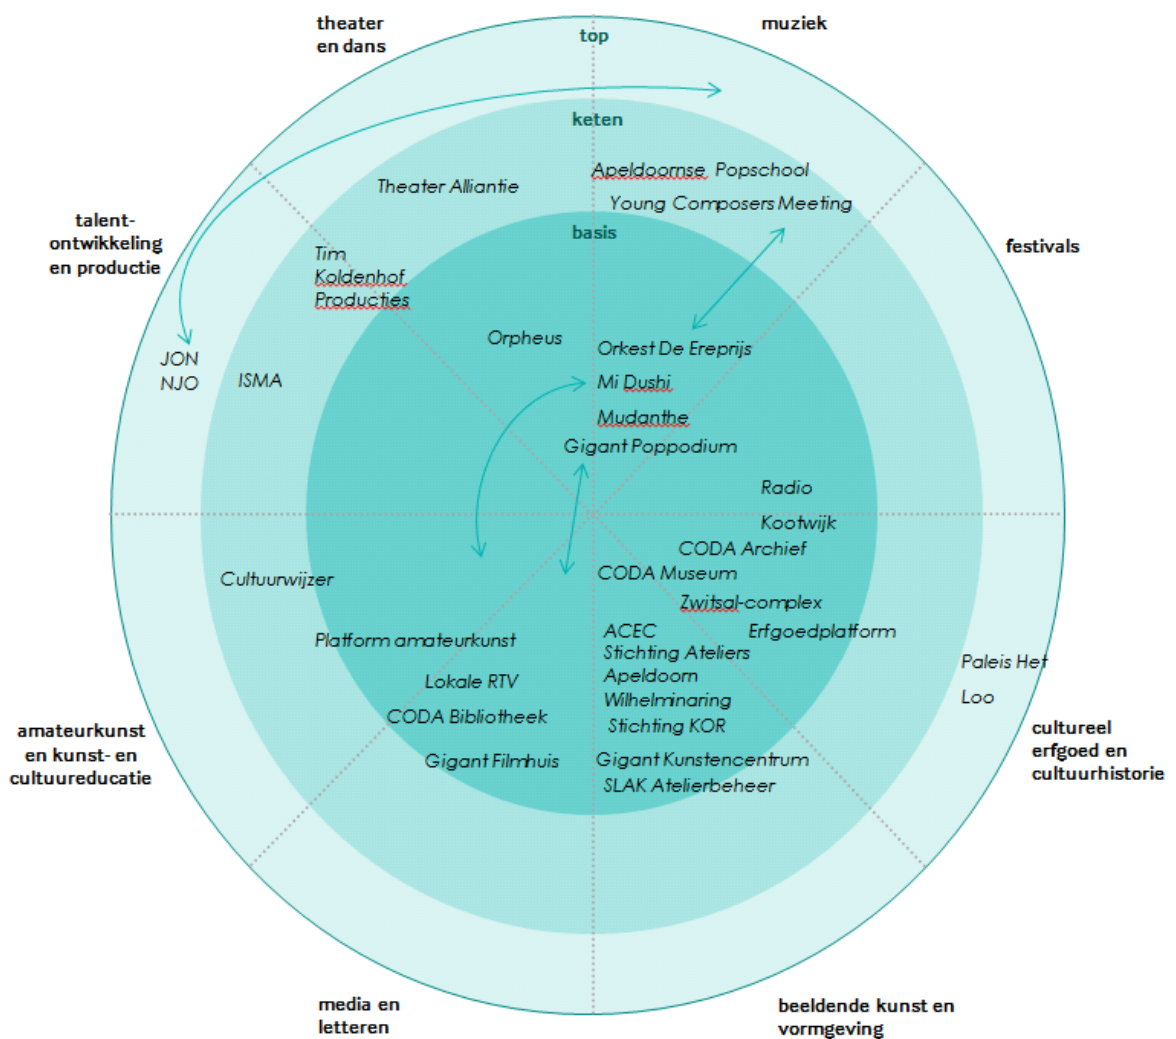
theater en dans

top

muziek

keten

Theater Alliantie

Apeldoornse Popschool

Young Composers Meeting

basis

talent-ontwikkeling en productie

festivals

Tim Koldenhof Producties

Orpheus

Orkest De Ereprijs

JON
NJO

ISMA

Mi Dushi

Mudanthe

Gigant Poppodium

Radio

Kootwijk

CODA Archief

CODA Museum

Cultuurwijzer

Zwitsal-complex

Platform amateurkunst

ACEC

Erfgoedplatform

Stichting Ateliers Apeldoorn

Paleis Het Loo

Lokale RTV

Wilhelminaring

CODA Bibliotheek

Stichting KOR

amateurkunst en kunst- en cultuureducatie

Gigant Filmhuis

Gigant Kunstencentrum

SLAK Atelierbeheer

cultureel erfgoed en cultuurhistorie

media en letteren

beeldende kunst en vormgeving